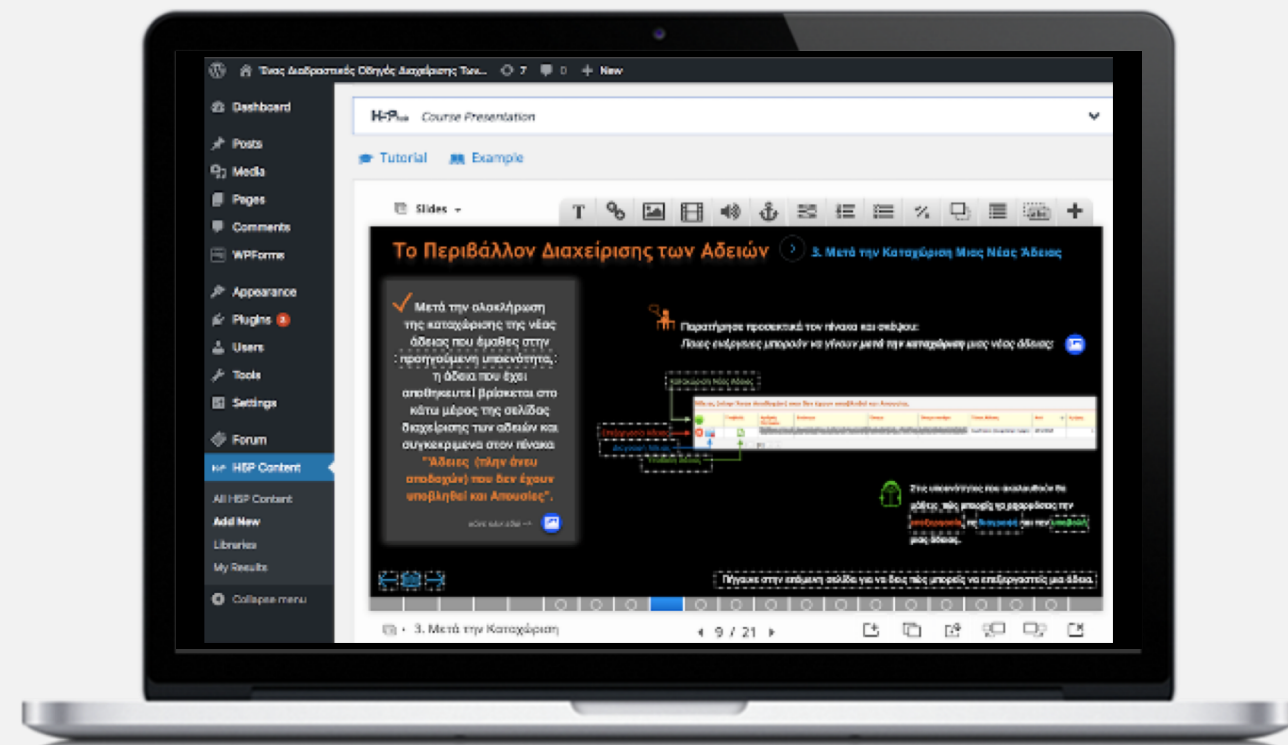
Ένας Διαδραστικός Οδηγός Διαχείρισης Των... 7 0 + New

Dashboard
Posts
Media
Pages
Comments
WPForms
Appearance
Plugins 3
Users
Tools
Settings
Forum
H5P Content
All H5P Content
Add New
Libraries
My Results
Collapse menu

H5P Course Presentation

Tutorial Example

Slides

Το Περιβάλλον Διαχείρισης των Αδειών

3. Μετά την Καταχώριση Μιας Νέας Άδειας

Μετά την ολοκλήρωση της καταχώρισης της νέας άδειας που έμαθες στην προηγούμενη υποενότητα, η άδεια που έχει αποθηκευτεί βρίσκεται στο κάτω μέρος της σελίδας διαχείρισης των αδειών και συγκεκριμένα στον πίνακα "Άδειες (πλην άνευ αποδοχών) που δεν έχουν υποβληθεί και Απουσίες".

Παρατήρησε προσεκτικά τον πίνακα και σκέψου:
Ποιες ενέργειες μπορούν να γίνουν μετά την καταχώριση μιας νέας άδειας;

Καταχώριση Νέας Άδειας

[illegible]

Στις υποενότητες που ακολουθούν θα μάθεις πώς μπορείς να μεταβάλεις την επεξεργασία, τη διαγραφή και την υποβολή μιας άδειας.

Πήγαινε στην επόμενη σελίδα για να δεις πώς μπορείς να επεξεργαστείς μια άδεια.

3. Μετά την Καταχώριση

9 / 21